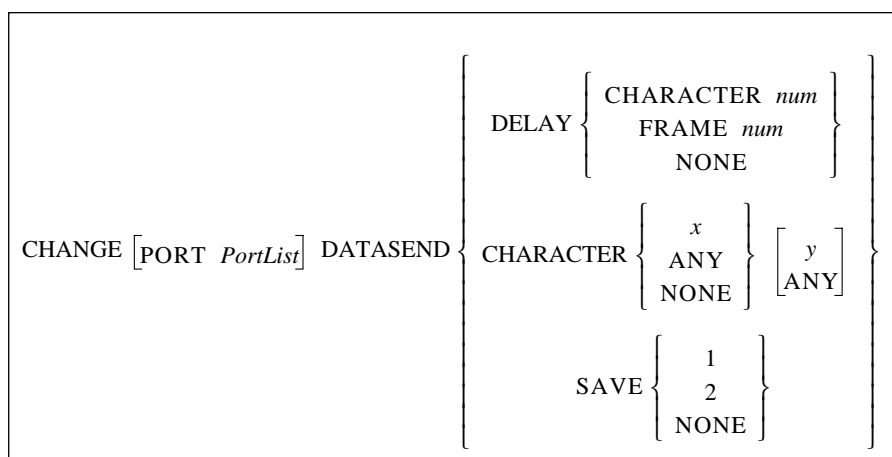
$\text{CHANGE} \left[\text{PORT } \textit{PortList}\right] \text{ DATASEND} \left\{ \begin{array}{c} \text{DELAY} \left\{ \begin{array}{c} \text{CHARACTER } \textit{num} \\ \text{FRAME } \textit{num} \\ \text{NONE} \end{array} \right\} \\ \text{CHARACTER} \left\{ \begin{array}{c} x \\ \text{ANY} \\ \text{NONE} \end{array} \right\} \left[ \begin{array}{c} y \\ \text{ANY} \end{array} \right] \\ \text{SAVE} \left\{ \begin{array}{c} 1 \\ 2 \\ \text{NONE} \end{array} \right\} \end{array} \right\}$